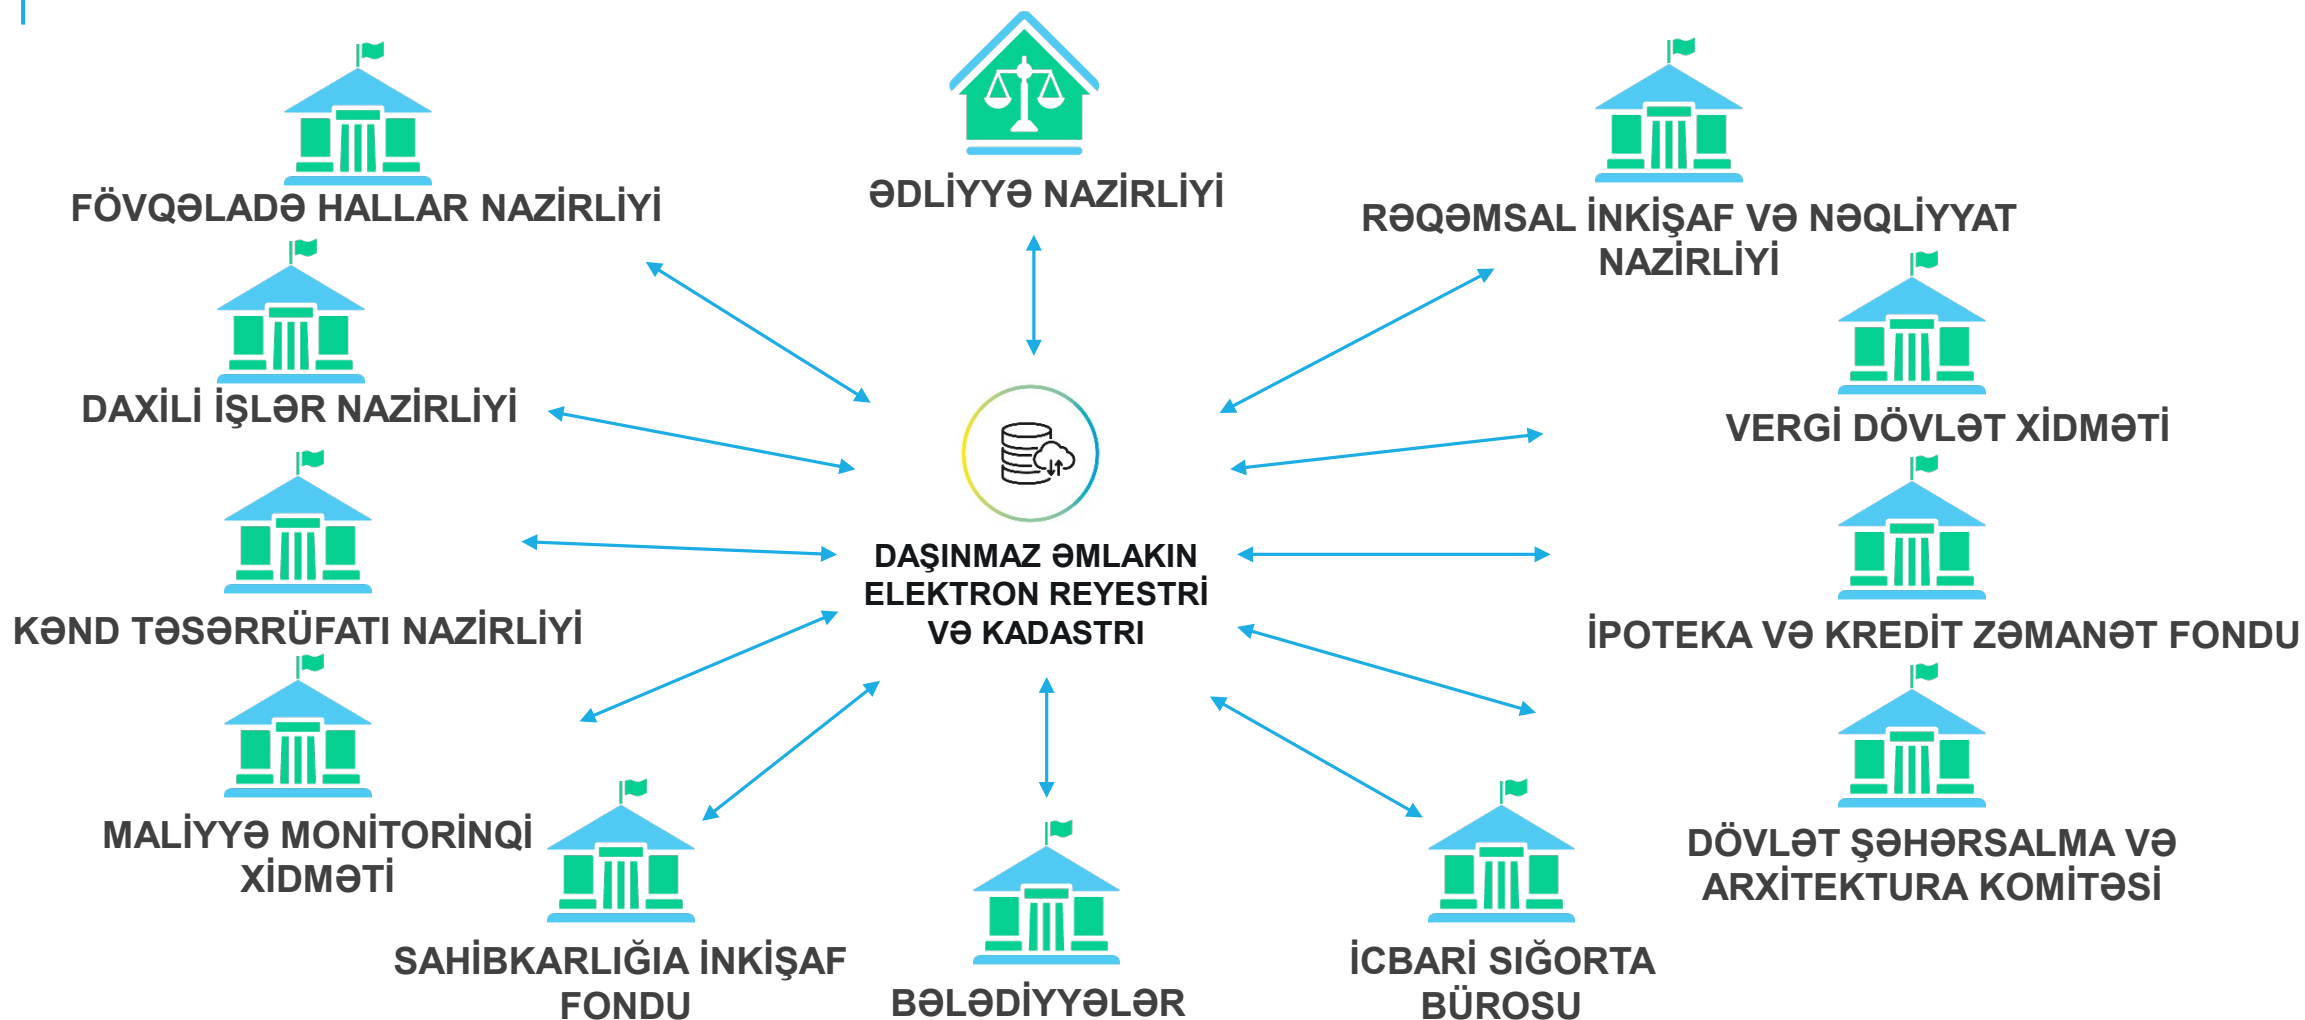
ƏDLİYYƏ NAZİRLİYİ

FÖVQƏLADƏ HALLAR NAZİRLİYİ

RƏQƏMSAL İNKİŞAF VƏ NƏQLİYYAT NAZİRLİYİ

DAXİLİ İŞLƏR NAZİRLİYİ

VERGİ DÖVLƏT XİDMƏTİ

DAŞINMAZ ƏMLAKIN ELEKTRON REYESTRİ VƏ KADASTRI

KƏND TƏSƏRRÜFATI NAZİRLİYİ

İPOTEKA VƏ KREDİT ZƏMANƏT FONDU

MALİYYƏ MONİTORİNQİ XİDMƏTİ

DÖVLƏT ŞƏHƏRSALMA VƏ ARXİTEKTURA KOMİTƏSİ

SAHİBKARLIĞIA İNKİŞAF FONDU

BƏLƏDİYYƏLƏR

İCBARİ SIĞORTA BÜROSU